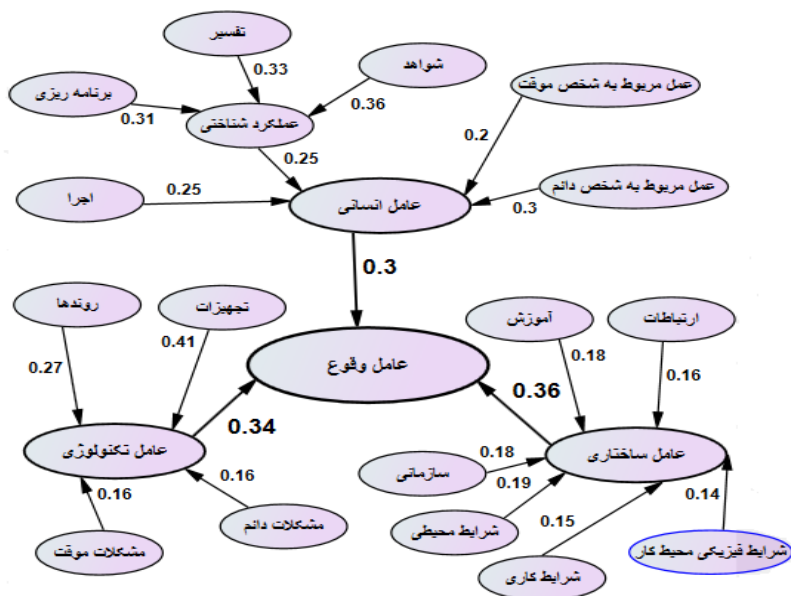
تفسیر
0.33
شواهد
برنامه ریزی
0.36
0.31
عملکرد شناختی
عمل مربوط به شخص موقت
0.2
0.25
اجرا
0.25
عامل انسانی
عمل مربوط به شخص دائم
0.3
0.3
روندها
تجهیزات
آموزش
ارتباطات
0.41
0.27
عامل وقوع
0.18
0.16
0.36
0.34
عامل تکنولوژی
0.18
عامل ساختاری
0.16
سازمانی
0.19
0.16
0.14
مشکلات دائم
شرایط محیطی
0.15
مشکلات موقت
شرایط فیزیکی محیط کار
شرایط کاری